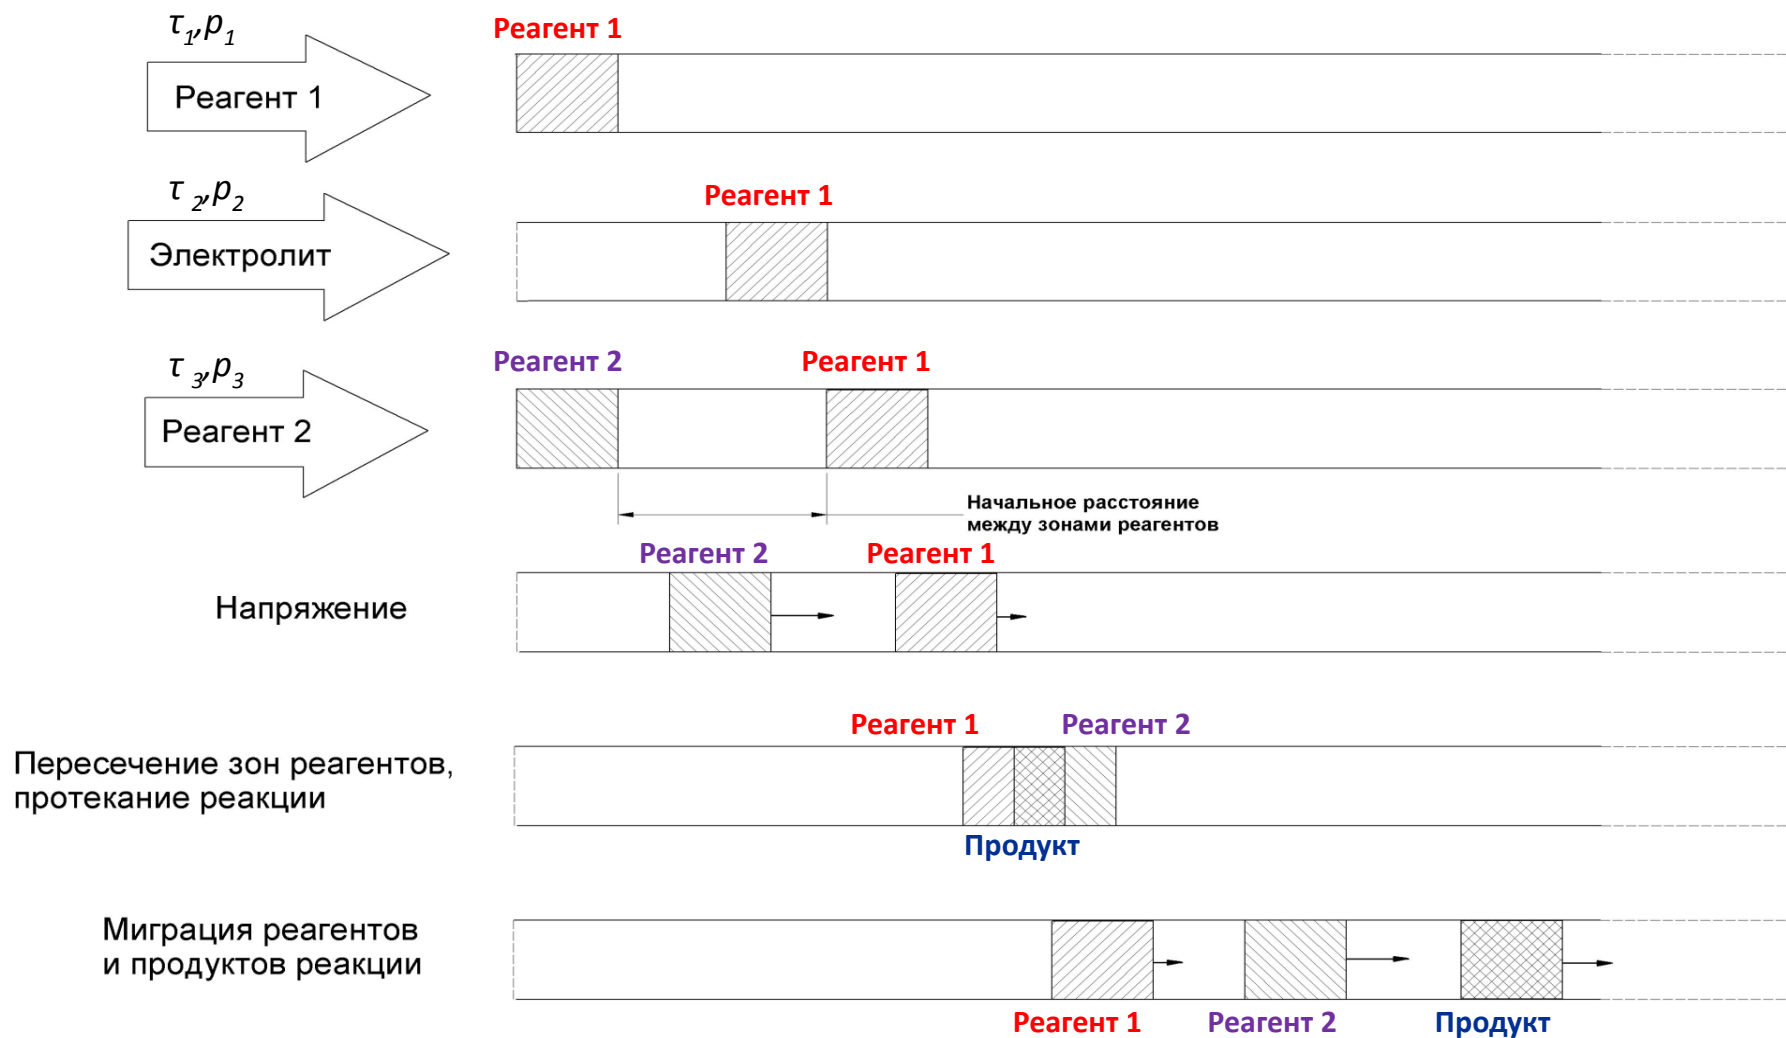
$\tau_1, p_1$

Реагент 1

Реагент 1

$\tau_2, p_2$

Электролит

Реагент 1

$\tau_3, p_3$

Реагент 2

Реагент 2

Реагент 1

Начальное расстояние между зонами реагентов

Напряжение

Реагент 2

Реагент 1

Пересечение зон реагентов, протекание реакции

Реагент 1

Реагент 2

Продукт

Миграция реагентов и продуктов реакции

Реагент 1

Реагент 2

Продукт